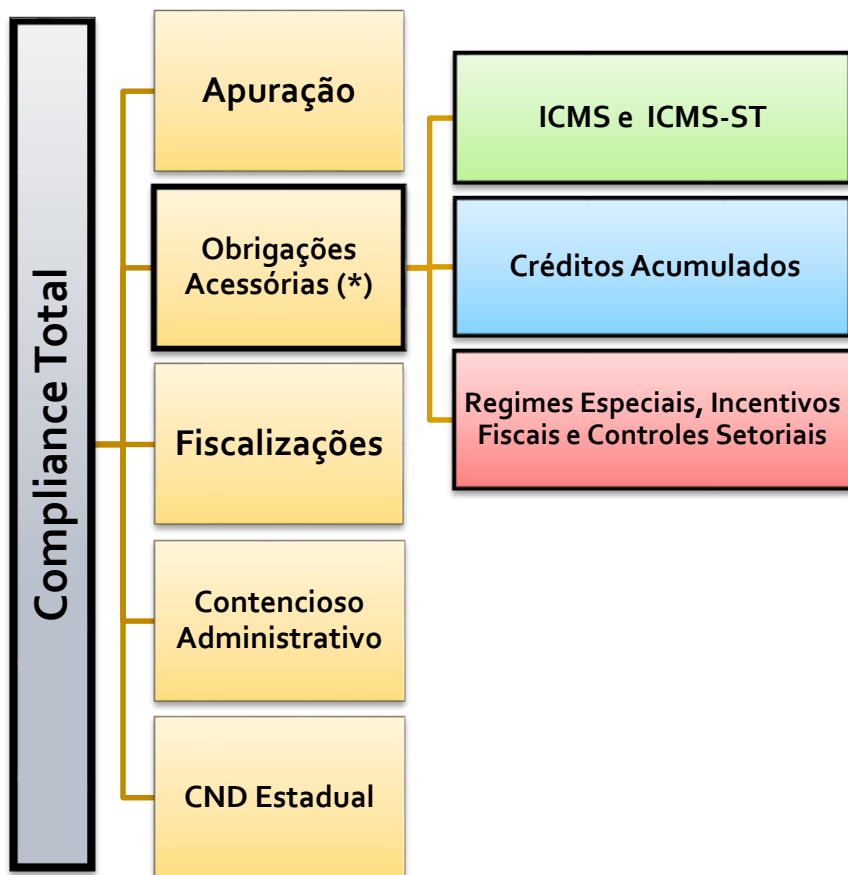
Compliance Total

Apuração

Obrigações Acessórias (*)

Fiscalizações

Contencioso Administrativo

CND Estadual

ICMS e ICMS-ST

Créditos Acumulados

Regimes Especiais, Incentivos Fiscais e Controles Setoriais